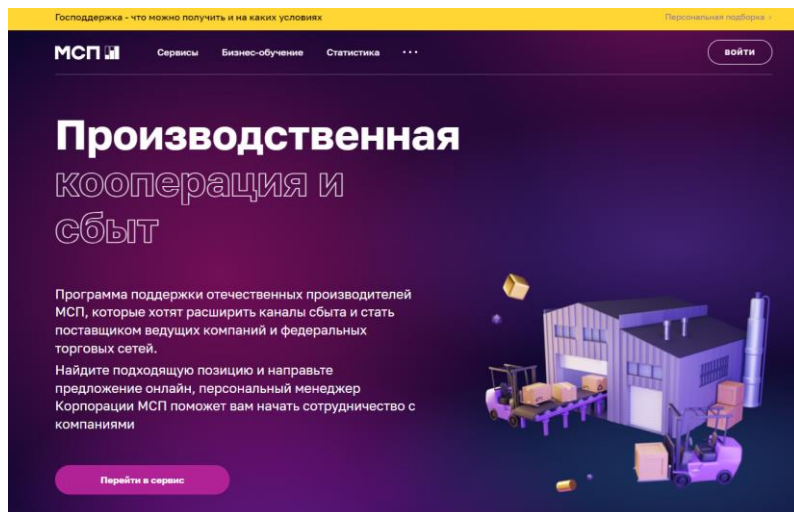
Господдержка - что можно получить и на каких условиях

Персональная подборка ›

МСП

Сервисы

Бизнес-обучение

Статистика

···

войти

Производственная кооперация и сбыт

Программа поддержки отечественных производителей МСП, которые хотят расширить каналы сбыта и стать поставщиком ведущих компаний и федеральных торговых сетей.

Найдите подходящую позицию и направьте предложение онлайн, персональный менеджер Корпорации МСП поможет вам начать сотрудничество с компаниями

Перейти в сервис